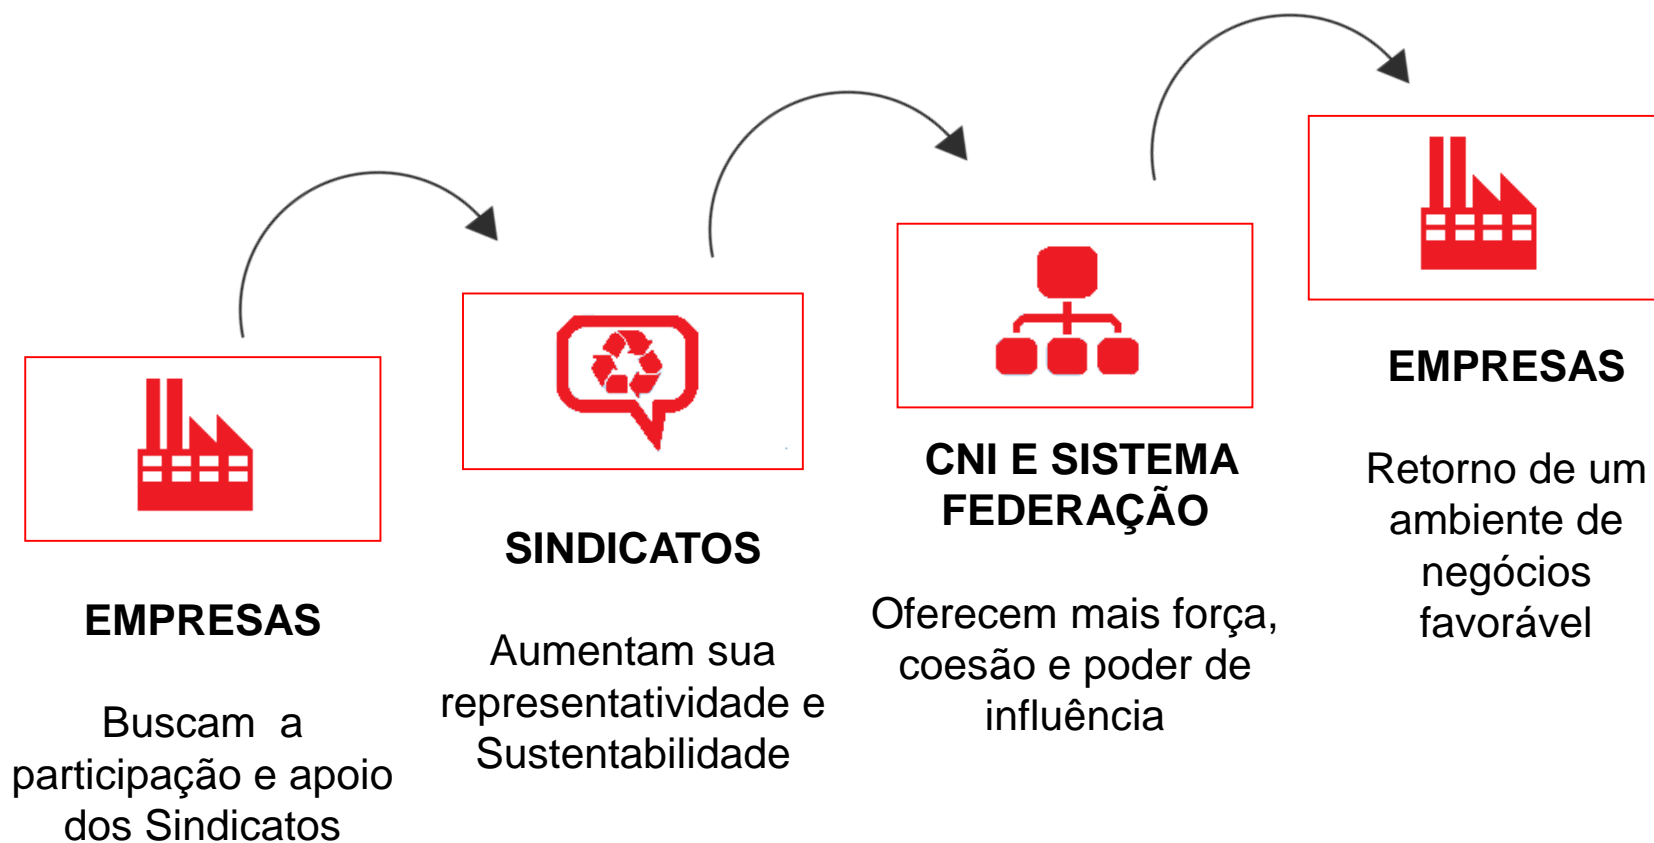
EMPRESAS

Buscam a participação e apoio dos Sindicatos

SINDICATOS

Aumentam sua representatividade e Sustentabilidade

CNI E SISTEMA FEDERAÇÃO

Oferecem mais força, coesão e poder de influência

EMPRESAS

Retorno de um ambiente de negócios favorável